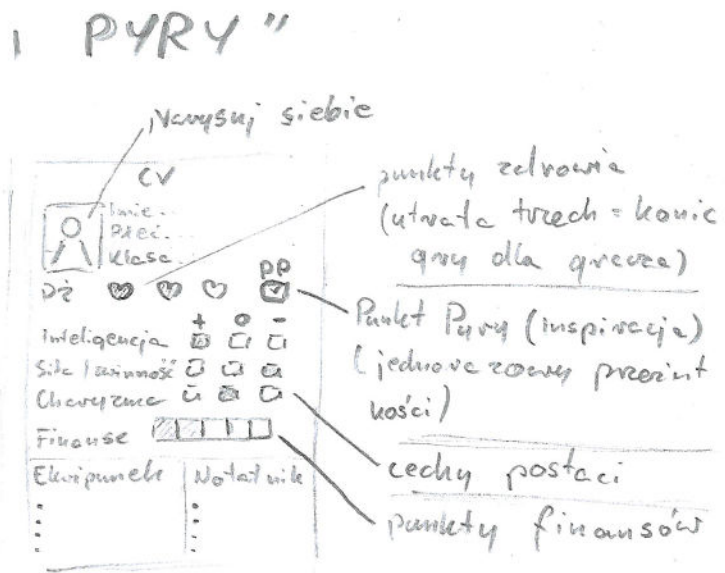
, PYRY"

Narysuj siebie

CV

Imię
Płeć
Klasa

DŻ

PP

Inteligencja
Siła / zwinność
Charyzma

+ 0 -

Finanse

Ekwipunek

Notatnik

punkty zdrowia (utrata trzech = koniec gry dla gracza)

Punkt Pyry (inspiracja) (jednorazowy przerzut kości)

cechy postaci

punkty finansów